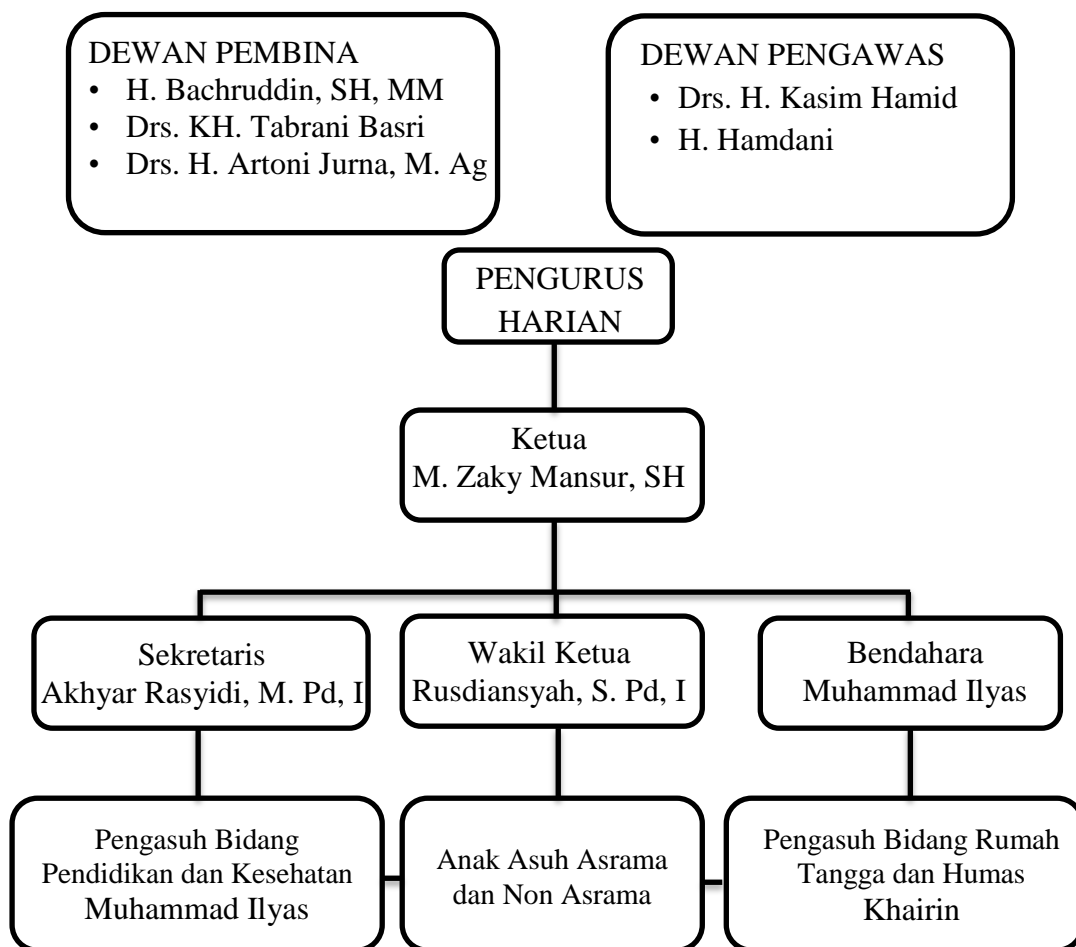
DEWAN PEMBINA
- H. Bachruddin, SH, MM
- Drs. KH. Tabrani Basri
- Drs. H. Artoni Jurna, M. Ag

DEWAN PENGAWAS
- Drs. H. Kasim Hamid
- H. Hamdani

PENGURUS HARIAN

Ketua
M. Zaky Mansur, SH

Sekretaris
Akhyar Rasyidi, M. Pd, I

Wakil Ketua
Rusdiansyah, S. Pd, I

Bendahara
Muhammad Ilyas

Pengasuh Bidang Pendidikan dan Kesehatan
Muhammad Ilyas

Anak Asuh Asrama dan Non Asrama

Pengasuh Bidang Rumah Tangga dan Humas
Khairin